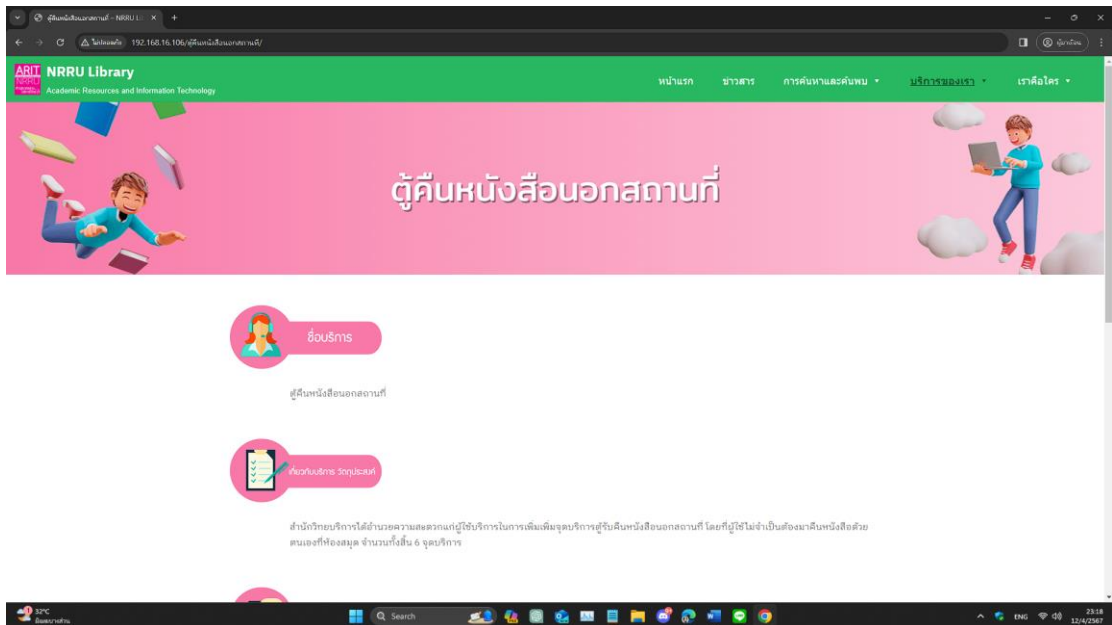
ตู้คืนหนังสือนอกสถานที่ - NRRU Li ×

ไม่ปลอดภัย 192.168.16.106/ตู้คืนหนังสือนอกสถานที่/

ARIT NRRU

NRRU Library
Academic Resources and Information Technology

หน้าแรก ข่าวสาร การค้นหาและค้นพบ บริการของเรา เราคือใคร

ตู้คืนหนังสือนอกสถานที่

ชื่อบริการ

ตู้คืนหนังสือนอกสถานที่

เกี่ยวกับบริการ วัตถุประสงค์

สำนักวิทยบริการได้อำนวยความสะดวกแก่ผู้ใช้บริการในการเพิ่มเพิ่มจุดบริการตู้รับคืนหนังสือนอกสถานที่ โดยที่ผู้ใช้ไม่จำเป็นต้องมาคืนหนังสือด้วยตนเองที่ห้องสมุด จำนวนทั้งสิ้น 6 จุดบริการ

32°C

Search

ENG

23:18
12/4/2567